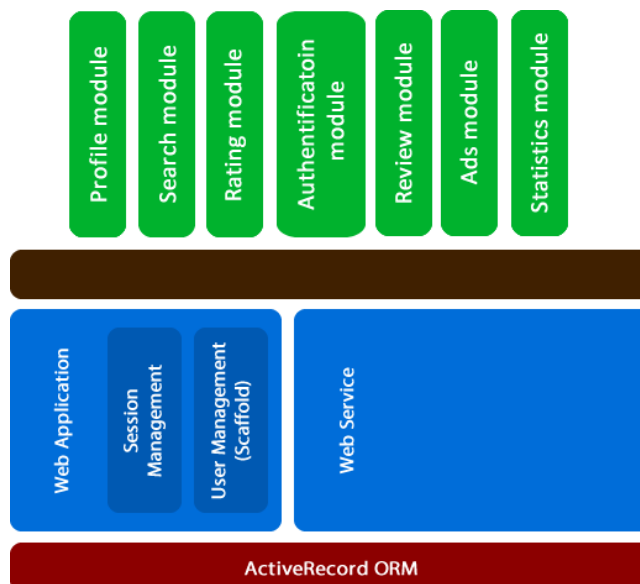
Profile module

Search module

Rating module

Authentificatoin module

Review module

Ads module

Statistics module

Web Application

Session Management

User Management (Scaffold)

Web Service

ActiveRecord ORM